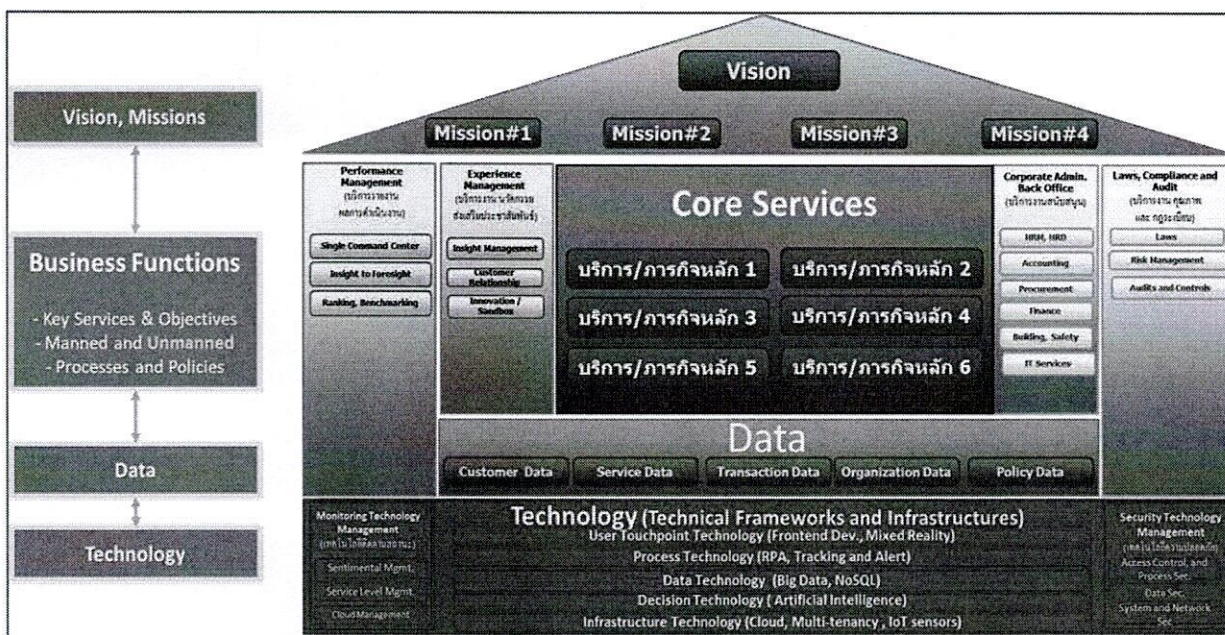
Vision, Missions

Business Functions

- Key Services & Objectives
- Manned and Unmanned
- Processes and Policies

Data

Technology

Vision

Mission#1 Mission#2 Mission#3 Mission#4

Performance Management (บริการงานผลการดำเนินงาน)

Single Command Center

Insight to Foresight

Ranking, Benchmarking

Experience Management (บริการงานบริหารประสบการณ์ผู้ใช้บริการ)

Insight Management

Customer Relationship

Innovation / Sandbox

Core Services

บริการ/ภารกิจหลัก 1

บริการ/ภารกิจหลัก 2

บริการ/ภารกิจหลัก 3

บริการ/ภารกิจหลัก 4

บริการ/ภารกิจหลัก 5

บริการ/ภารกิจหลัก 6

Corporate Admin. Back Office (บริการงานสนับสนุน)

HRM, HRD

Accounting

Procurement

Finance

Building, Safety

IT Services

Laws, Compliance and Audit (บริการงานคุณภาพ และกฎระเบียบ)

Laws

Risk Management

Audits and Controls

Data

Customer Data

Service Data

Transaction Data

Organization Data

Policy Data

Monitoring Technology Management ([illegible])

Sentimental Mgmt.

Service Level Mgmt.

Cloud Management

Technology (Technical Frameworks and Infrastructures)

User Touchpoint Technology (Frontend Dev., Mixed Reality)

Process Technology (RPA, Tracking and Alert)

Data Technology (Big Data, NoSQL)

Decision Technology ( Artificial Intelligence)

Infrastructure Technology (Cloud, Multi-tenancy , IoT sensors)

Security Technology Management ([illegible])

Access Control, and Process Sec.

Data Sec.

System and Network Sec.